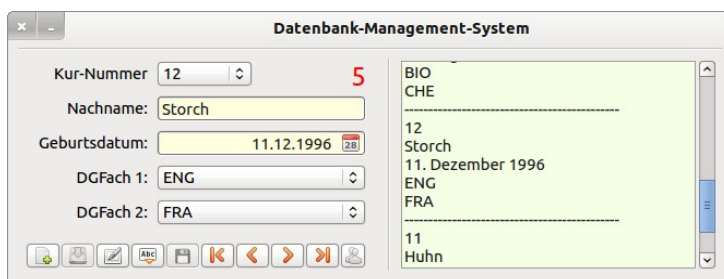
Datenbank-Management-System

Kur-Nummer 12

5

Nachname: Storch

Geburtsdatum: 11.12.1996

28

DGFach 1: ENG

DGFach 2: FRA

BIO
CHE
--------------------------------------
12
Storch
11. Dezember 1996
ENG
FRA
--------------------------------------
11
Huhn